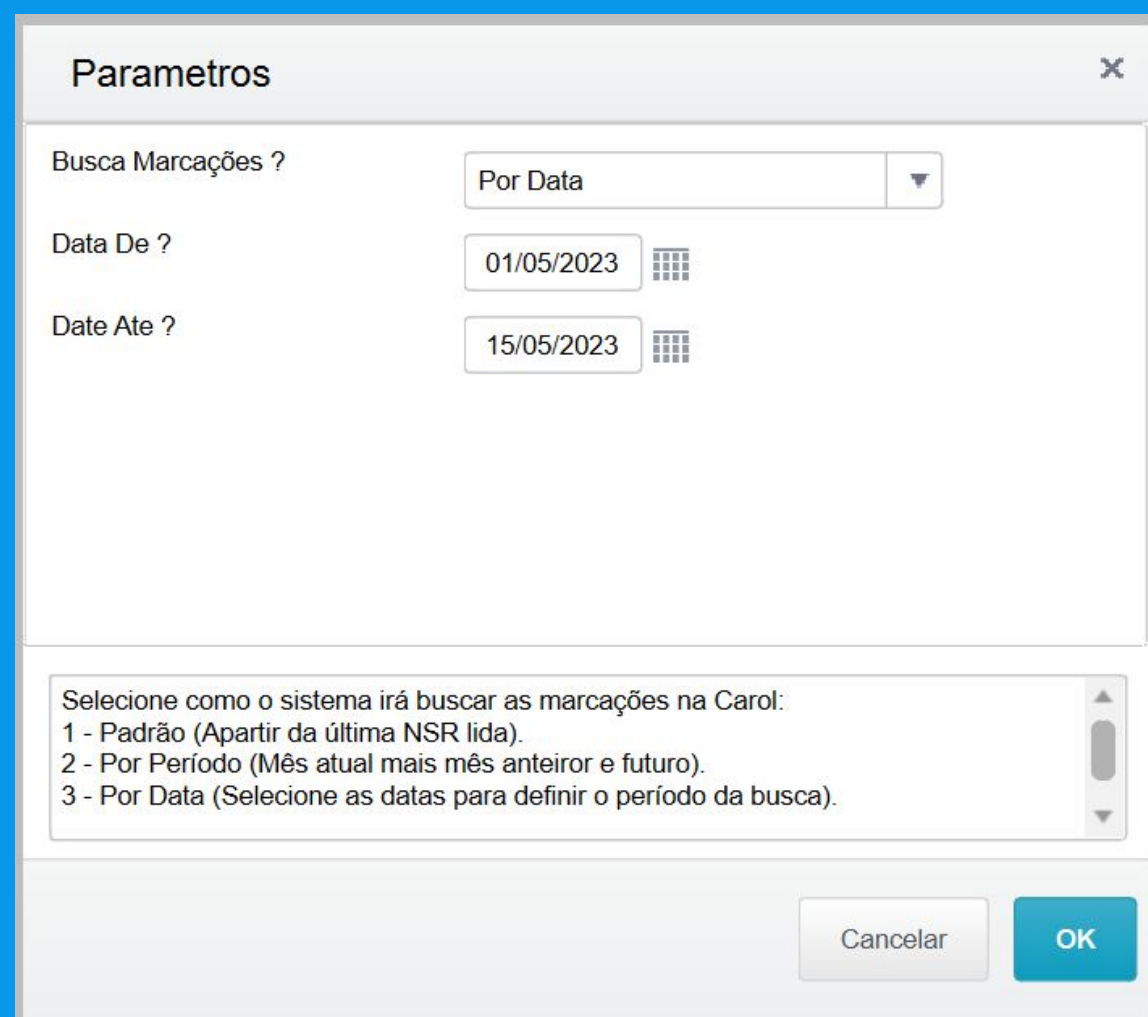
Parametros

×

Busca Marcações ?

Por Data

Data De ?

01/05/2023

Date Ate ?

15/05/2023

Selecione como o sistema irá buscar as marcações na Carol:
1 - Padrão (Apartir da última NSR lida).
2 - Por Período (Mês atual mais mês anteiror e futuro).
3 - Por Data (Selecione as datas para definir o período da busca).

Cancelar

OK